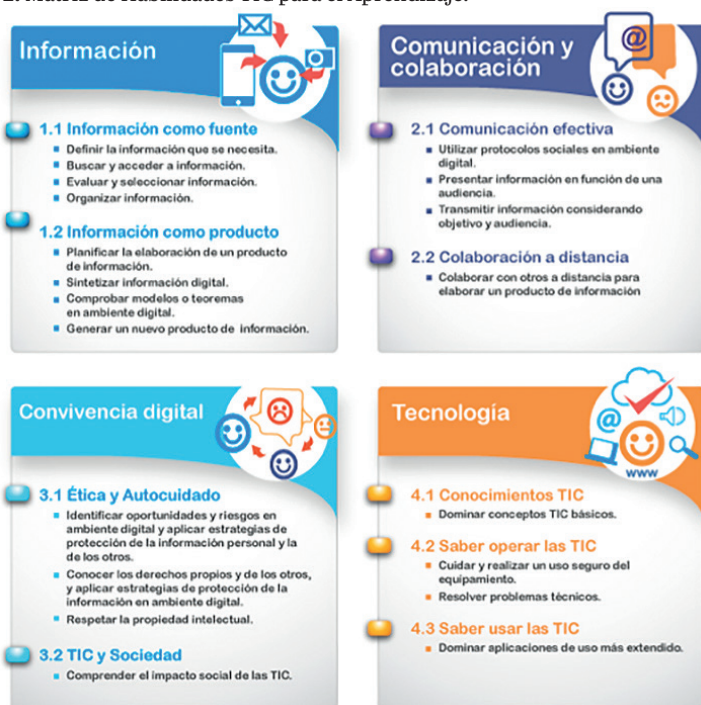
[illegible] Matriz de Habilidades TIC para el Aprendizaje.

Información

1.1 Información como fuente
- Definir la información que se necesita.
- Buscar y acceder a información.
- Evaluar y seleccionar información.
- Organizar información.

1.2 Información como producto
- Planificar la elaboración de un producto de información.
- Sintetizar información digital.
- Comprobar modelos o teoremas en ambiente digital.
- Generar un nuevo producto de información.

Comunicación y colaboración

2.1 Comunicación efectiva
- Utilizar protocolos sociales en ambiente digital.
- Presentar información en función de una audiencia.
- Transmitir información considerando objetivo y audiencia.

2.2 Colaboración a distancia
- Colaborar con otros a distancia para elaborar un producto de información

Convivencia digital

3.1 Ética y Autocuidado
- Identificar oportunidades y riesgos en ambiente digital y aplicar estrategias de protección de la información personal y la de los otros.
- Conocer los derechos propios y de los otros, y aplicar estrategias de protección de la información en ambiente digital.
- Respetar la propiedad intelectual.

3.2 TIC y Sociedad
- Comprender el impacto social de las TIC.

Tecnología

www

4.1 Conocimientos TIC
- Dominar conceptos TIC básicos.

4.2 Saber operar las TIC
- Cuidar y realizar un uso seguro del equipamiento.
- Resolver problemas técnicos.

4.3 Saber usar las TIC
- Dominar aplicaciones de uso más extendido.